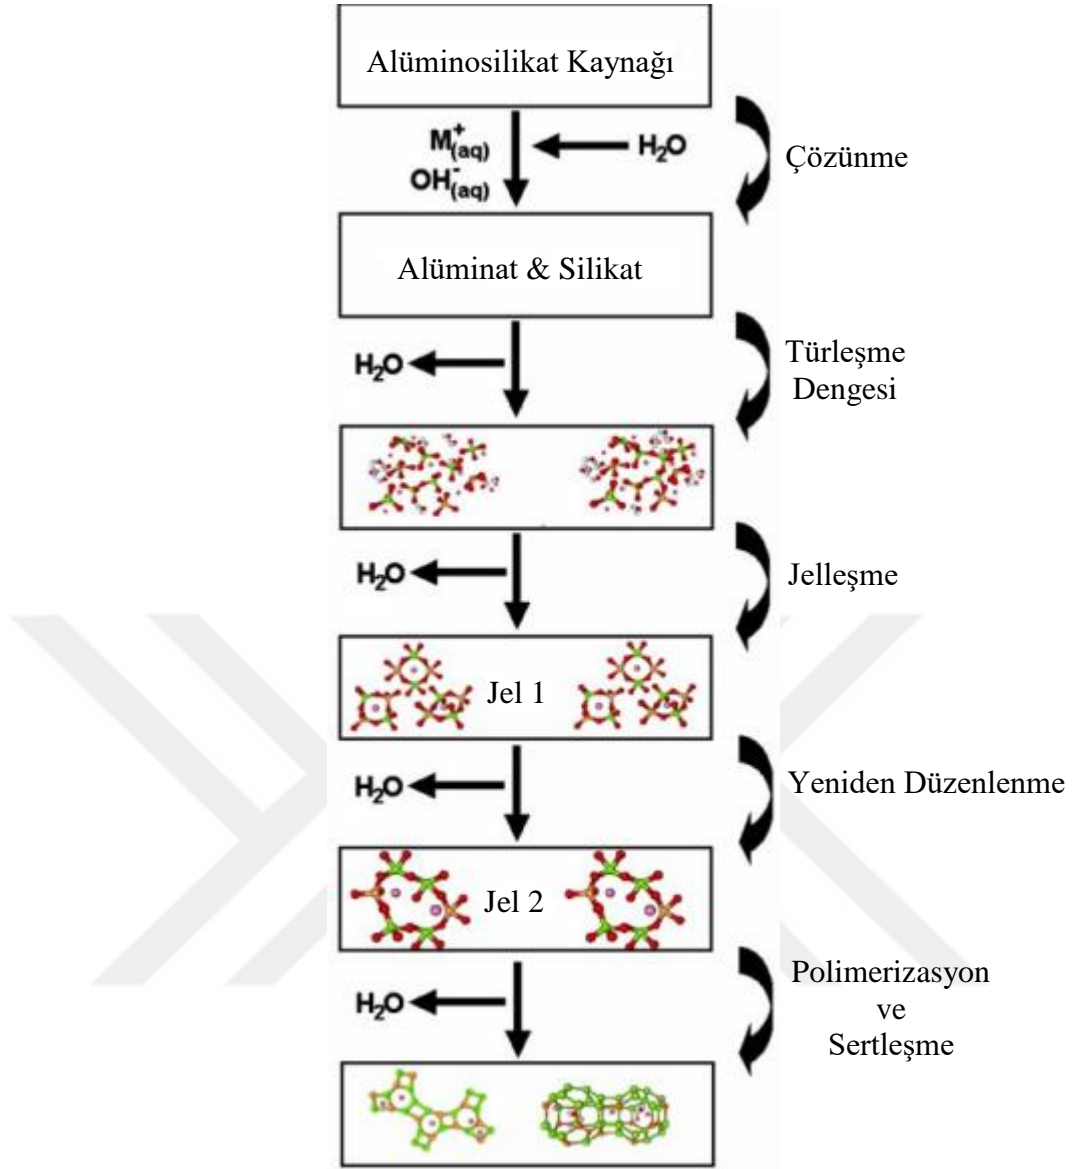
Alüminosilikat Kaynağı

$M^{+}_{(aq)}$
$OH^{-}_{(aq)}$
$H_2O$

Çözünme

Alüminat & Silikat

$H_2O$

Türleşme Dengesi

$H_2O$

Jelleşme

Jel 1

$H_2O$

Yeniden Düzenlenme

Jel 2

$H_2O$

Polimerizasyon ve Sertleşme